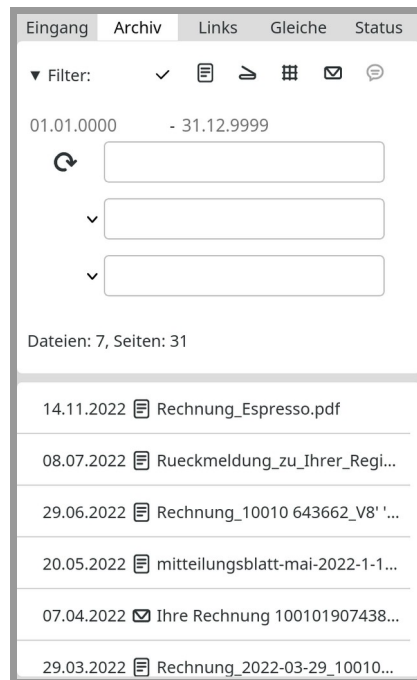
Eingang Archiv Links Gleiche Status

▼ Filter:

01.01.0000 - 31.12.9999

Dateien: 7, Seiten: 31

14.11.2022 Rechnung_Espresso.pdf

08.07.2022 Rueckmeldung_zu_Ihrer_Regi...

29.06.2022 Rechnung_10010 643662_V8' '...

20.05.2022 mitteilungsblatt-mai-2022-1-1...

07.04.2022 Ihre Rechnung 100101907438...

29.03.2022 Rechnung_2022-03-29_10010...